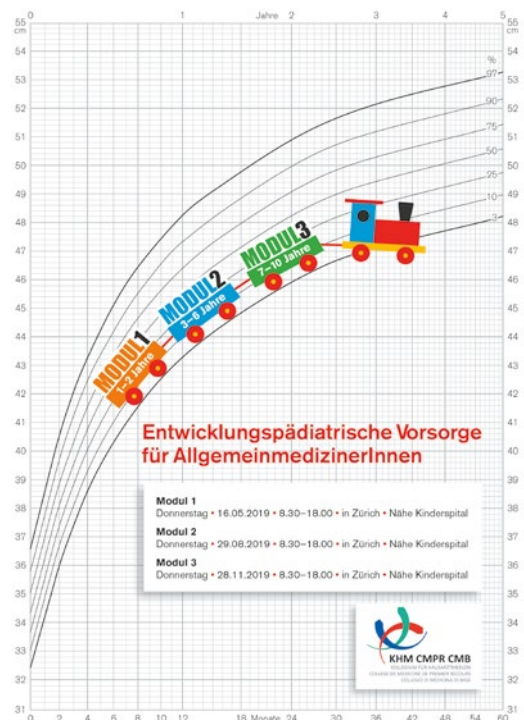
0 1 Jahre 2 3 4 5

cm 55 54 53 52 51 50 49 48 47 46 45 44 43 42 41 40 39 38 37 36 35 34 33 32 31

55 cm 54 53 52 51 50 49 48 47 46 45 44 43 42 41 40 39 38 37 36 35 34 33 32 31

%
97
90
75
50
25
10
3

MODUL 1
1–2 Jahre

MODUL 2
3–6 Jahre

MODUL 3
7–10 Jahre

Entwicklungspädiatrische Vorsorge für AllgemeinmedizinerInnen

Modul 1
Donnerstag • 16.05.2019 • 8.30–18.00 • in Zürich • Nähe Kinderspital

Modul 2
Donnerstag • 29.08.2019 • 8.30–18.00 • in Zürich • Nähe Kinderspital

Modul 3
Donnerstag • 28.11.2019 • 8.30–18.00 • in Zürich • Nähe Kinderspital

KHM CMPR CMB
KOLLEGIUM FÜR HAUSARZTMEDIZIN
COLLÈGE DE MÉDECINE DE PREMIER RECOURS
COLLEGIO DI MEDICINA DI BASE

0 2 4 6 8 10 12 18 Monate 24 30 36 42 48 54 60